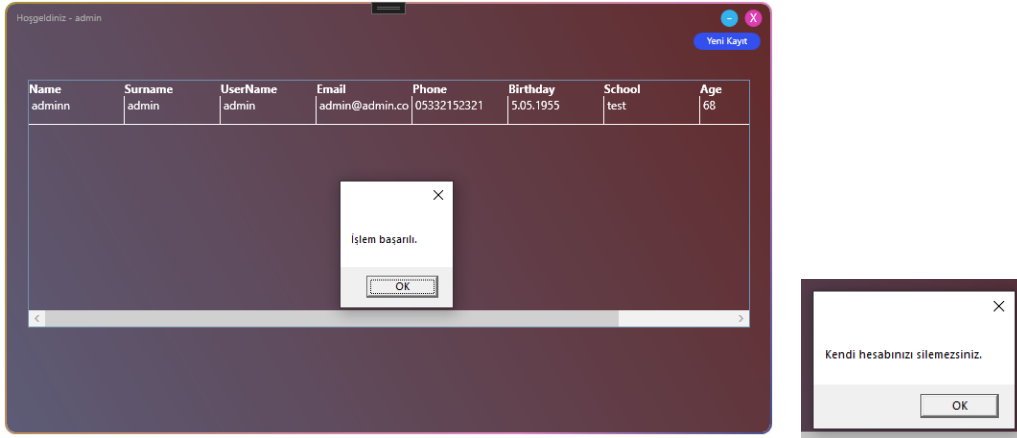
Hoşgeldiniz - admin

-
X
Yeni Kayıt

| Name | Surname | UserName | Email | Phone | Birthday | School | Age |
|---|---|---|---|---|---|---|---|
| adminn | admin | admin | admin@admin.co | 05332152321 | 5.05.1955 | test | 68 |

×
İşlem başarılı.
OK

×
Kendi hesabınızı silemezsiniz.
OK